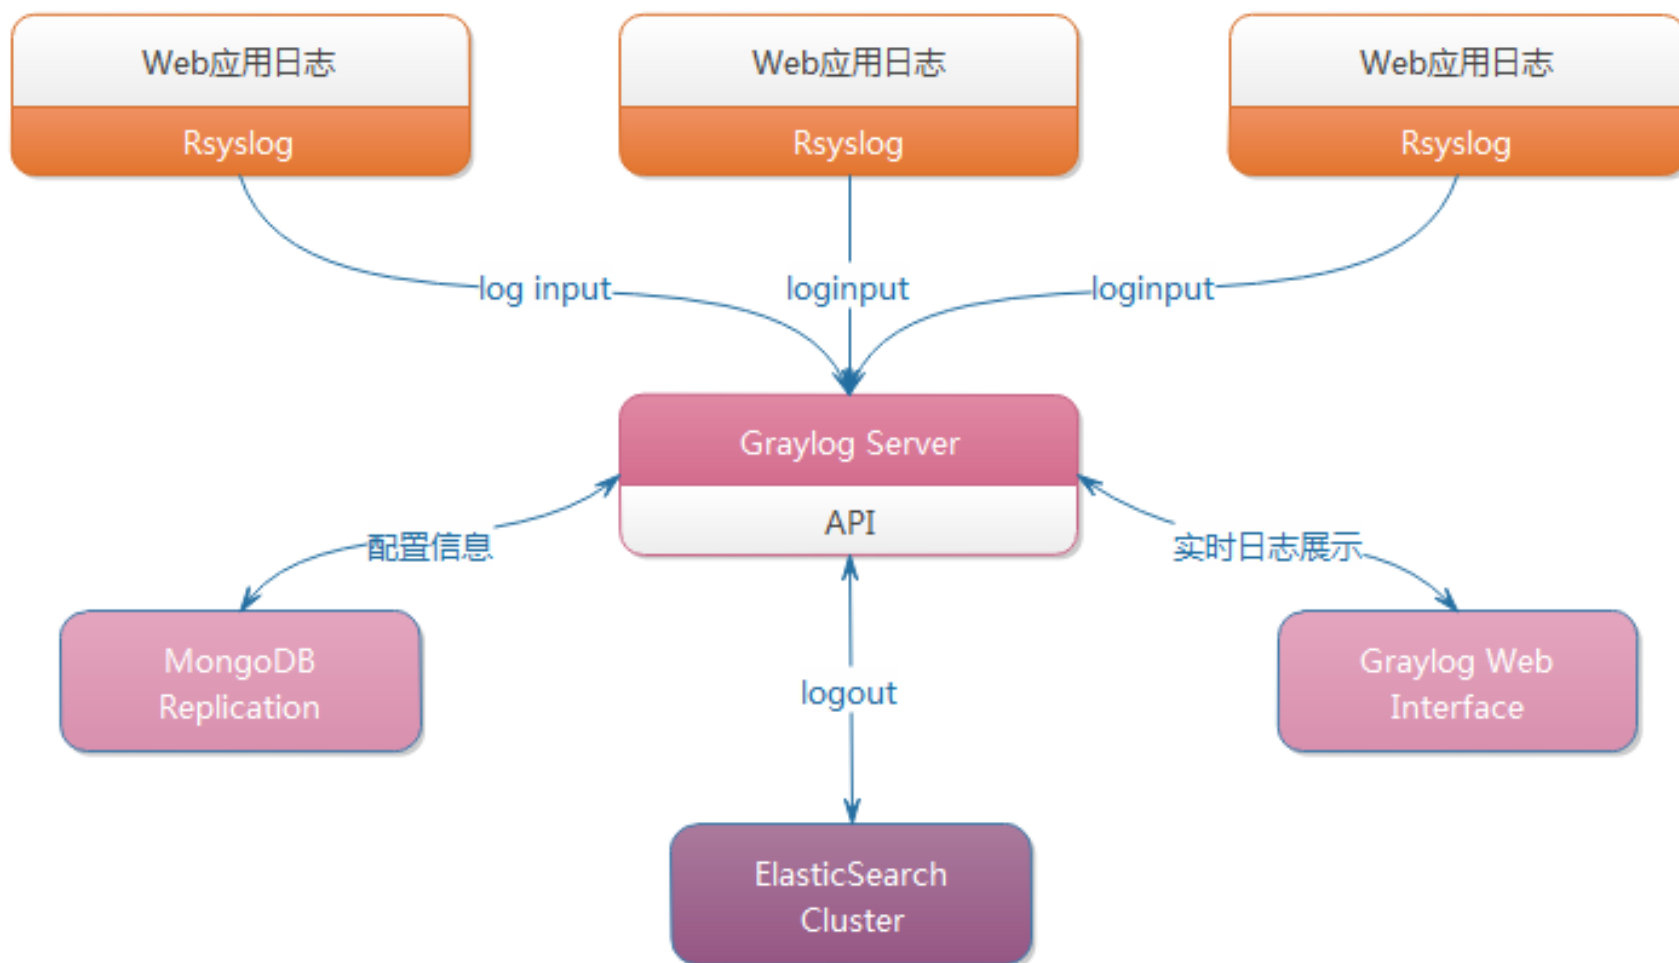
Web应用日志

Rsyslog

Web应用日志

Rsyslog

Web应用日志

Rsyslog

log input

loginput

loginput

Graylog Server

API

配置信息

实时日志展示

MongoDB Replication

logout

Graylog Web Interface

ElasticSearch Cluster